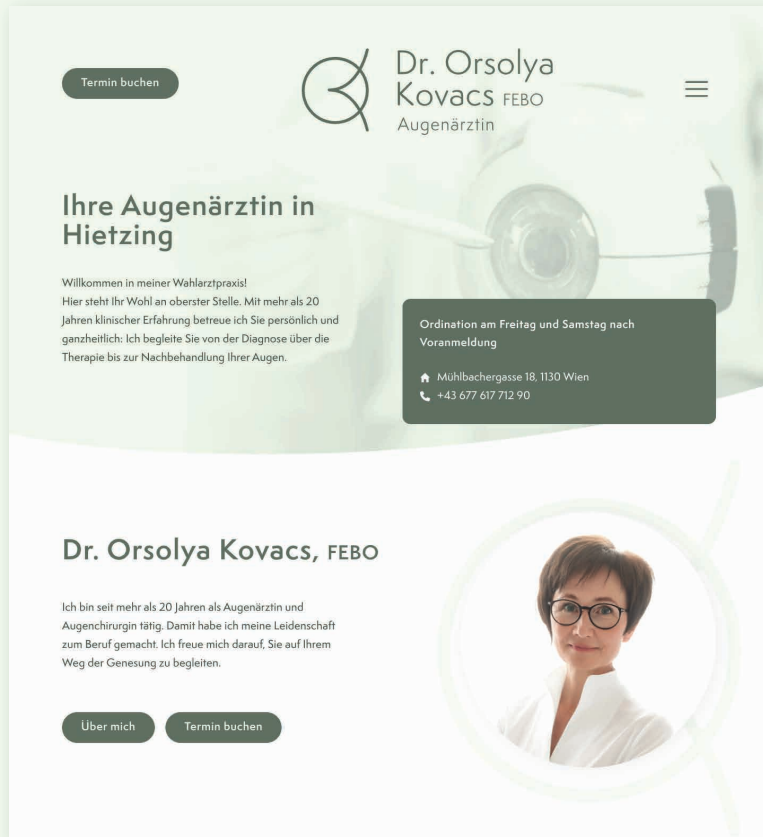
Termin buchen

Dr. Orsolya Kovacs FEBO
Augenärztin

Ihre Augenärztin in Hietzing

Willkommen in meiner Wahlarztpraxis!
Hier steht Ihr Wohl an oberster Stelle. Mit mehr als 20 Jahren klinischer Erfahrung betreue ich Sie persönlich und ganzheitlich: Ich begleite Sie von der Diagnose über die Therapie bis zur Nachbehandlung Ihrer Augen.

Ordination am Freitag und Samstag nach Voranmeldung

Mühlbachergasse 18, 1130 Wien
+43 677 617 712 90

Dr. Orsolya Kovacs, FEBO

Ich bin seit mehr als 20 Jahren als Augenärztin und Augenchirurgin tätig. Damit habe ich meine Leidenschaft zum Beruf gemacht. Ich freue mich darauf, Sie auf Ihrem Weg der Genesung zu begleiten.

Über mich
Termin buchen